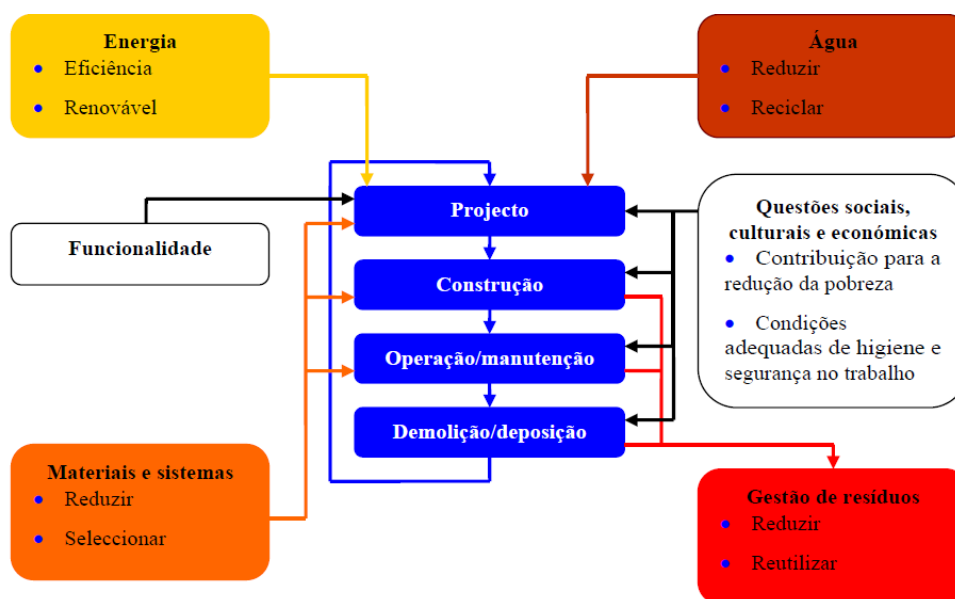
Energia
- Eficiência
- Renovável

Água
- Reduzir
- Reciclar

Funcionalidade

Projecto

Construção

Operação/manutenção

Demolição/deposição

Questões sociais, culturais e económicas
- Contribuição para a redução da pobreza
- Condições adequadas de higiene e segurança no trabalho

Materiais e sistemas
- Reduzir
- Seleccionar

Gestão de resíduos
- Reduzir
- Reutilizar